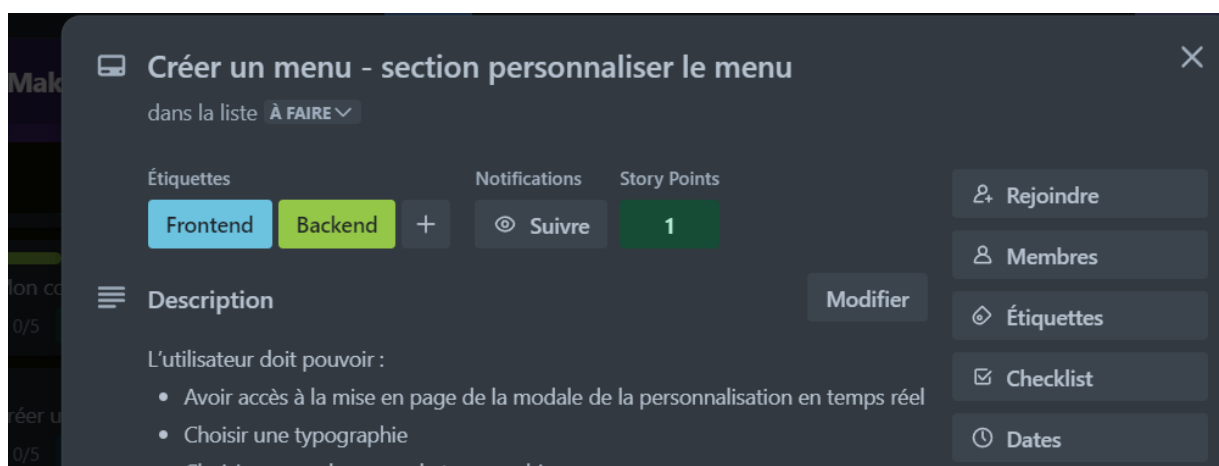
Mak

Créer un menu - section personnaliser le menu

dans la liste À FAIRE

Étiquettes

Frontend Backend +

Notifications

Suivre

Story Points

1

Description

Modifier

L'utilisateur doit pouvoir :

- Avoir accès à la mise en page de la modale de la personnalisation en temps réel
- Choisir une typographie
- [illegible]

Rejoindre

Membres

Étiquettes

Checklist

Dates

Mon co

0/5

réer u

0/5